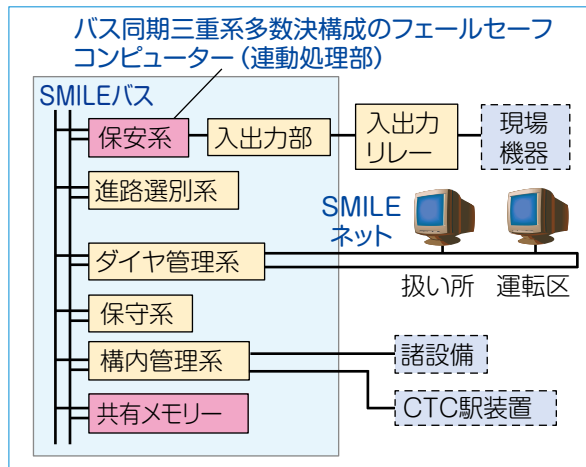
バス同期三重系多数決構成のフェールセーフコンピューター（連動処理部）

SMILEバス

保安系

入出力部

入出力リレー

現場機器

進路選別系

SMILEネット

ダイヤ管理系

扱い所

運転区

保守系

構内管理系

諸設備

CTC駅装置

共有メモリー